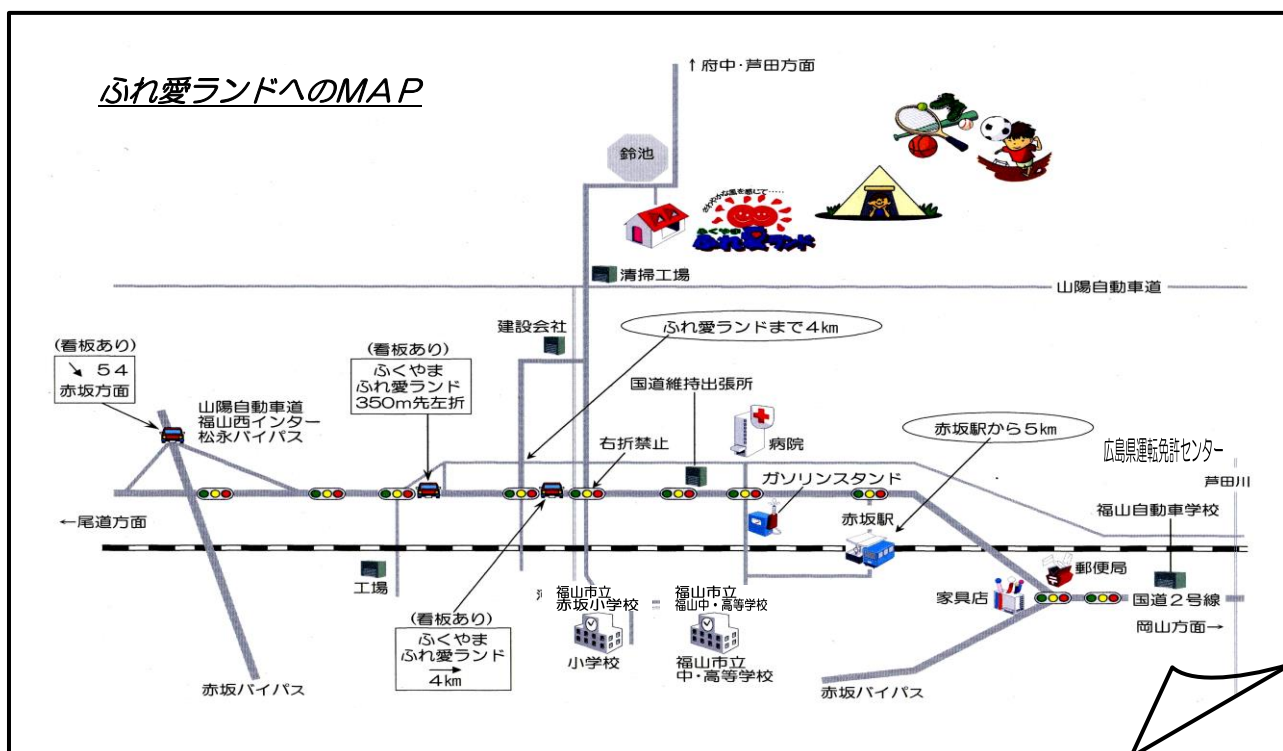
ふれ愛ランドへのMAP

↑府中・芦田方面

鈴池

ふくやまふれ愛ランド

清掃工場

山陽自動車道

建設会社

ふれ愛ランドまで4km

(看板あり)
↘ 54
赤坂方面

(看板あり)
ふくやま
ふれ愛ランド
350m先左折

国道維持出張所

山陽自動車道
福山西インター
松永バイパス

病院

赤坂駅から5km

広島県運転免許センター

右折禁止

ガソリンスタンド

芦田川

←尾道方面

赤坂駅

福山自動車学校

郵便局

工場

福山市立
赤坂小学校

福山市立
福山中・高等学校

家具店

国道2号線

(看板あり)
ふくやま
ふれ愛ランド
→
4km

岡山方面→

小学校

福山市立
中・高等学校

赤坂バイパス

赤坂バイパス